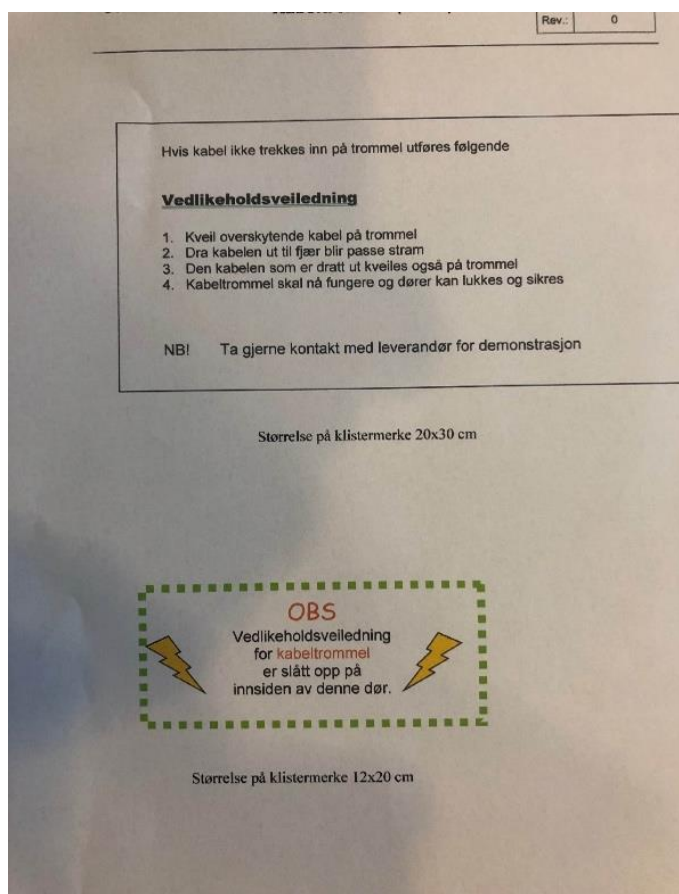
Rev.: 0

Hvis kabel ikke trekkes inn på trommel utføres følgende

Vedlikeholdsveiledning

1. Kveil overskytende kabel på trommel
2. Dra kabelen ut til fjær blir passe stram
3. Den kabelen som er dratt ut kveiles også på trommel
4. Kabeltrommel skal nå fungere og dører kan lukkes og sikres

NB! Ta gjerne kontakt med leverandør for demonstrasjon

Størrelse på klistermerke 20x30 cm

OBS
Vedlikeholdsveiledning for kabeltrommel er slått opp på innsiden av denne dør.

Størrelse på klistermerke 12x20 cm